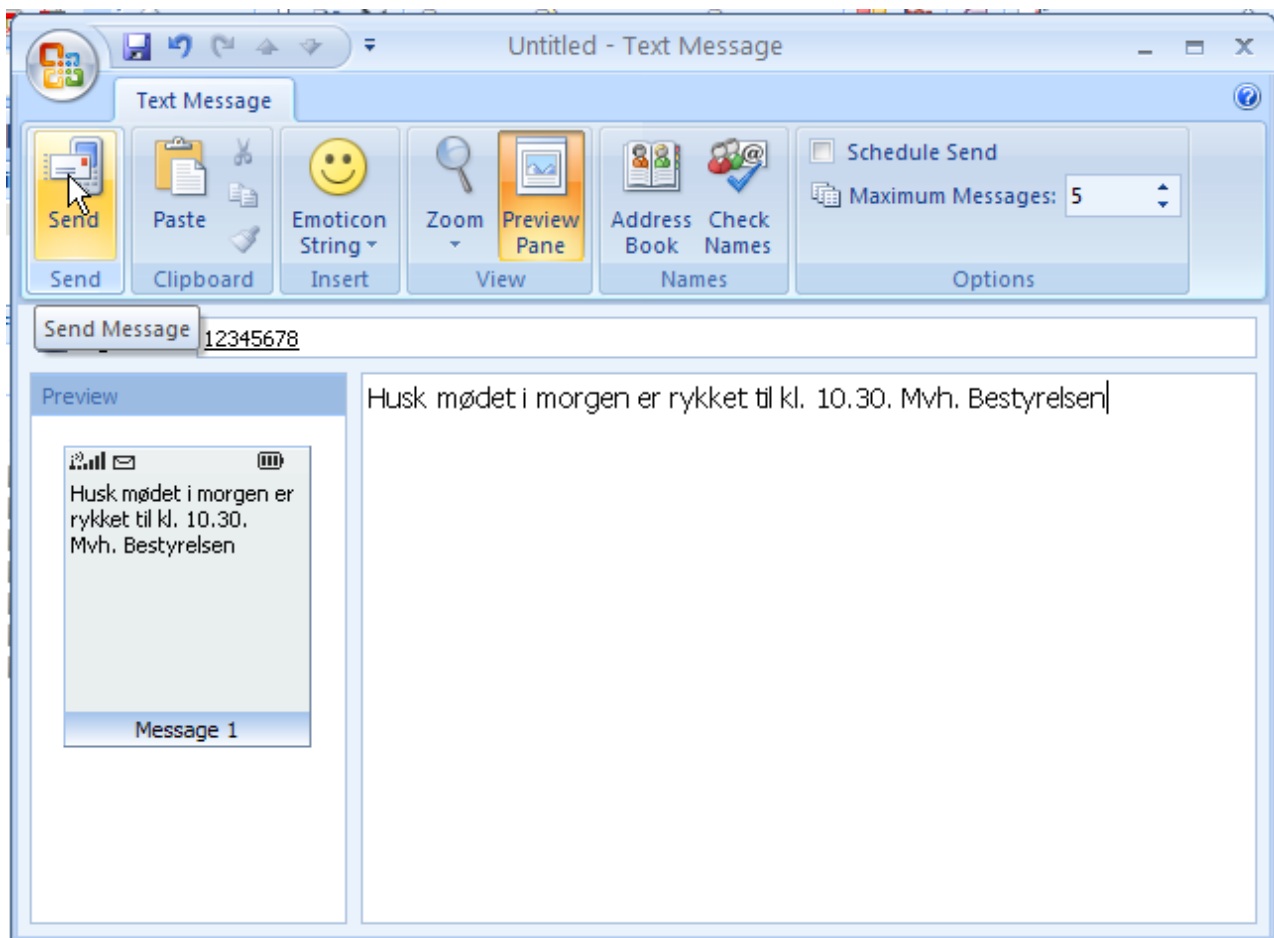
Untitled - Text Message

Text Message

Send

Send

Paste

Clipboard

Emoticon String

Insert

Zoom

Preview Pane

View

Address Book

Check Names

Names

Schedule Send

Maximum Messages: 5

Options

Send Message

12345678

Preview

Husk mødet i morgen er rykket til kl. 10.30. Mvh. Bestyrelsen

Message 1

Husk mødet i morgen er rykket til kl. 10.30. Mvh. Bestyrelsen